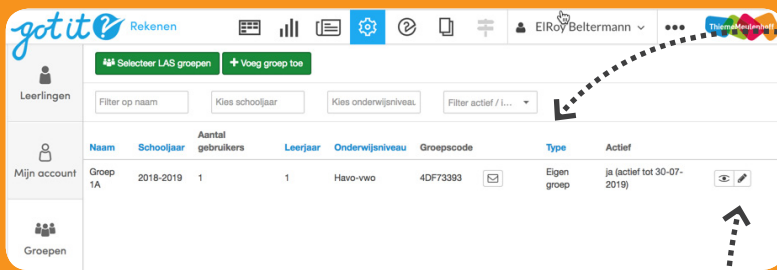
got it? Rekenen

ElRoy Beltermann

ThiemeMeulenhoff

Leerlingen

Mijn account

Groepen

Selecteer LAS groepen

Voeg groep toe

Filter op naam

Kies schooljaar

Kies onderwijsniveau

Filter actief / i...

| Naam | Schooljaar | Aantal gebruikers | Leerjaar | Onderwijsniveau | Groepscode | | Type | Actief | |
|---|---|---|---|---|---|---|---|---|---|
| Groep 1A | 2018-2019 | 1 | 1 | Havo-vwo | 4DF73393 | | Eigen groep | ja (actief tot 30-07-2019) | |